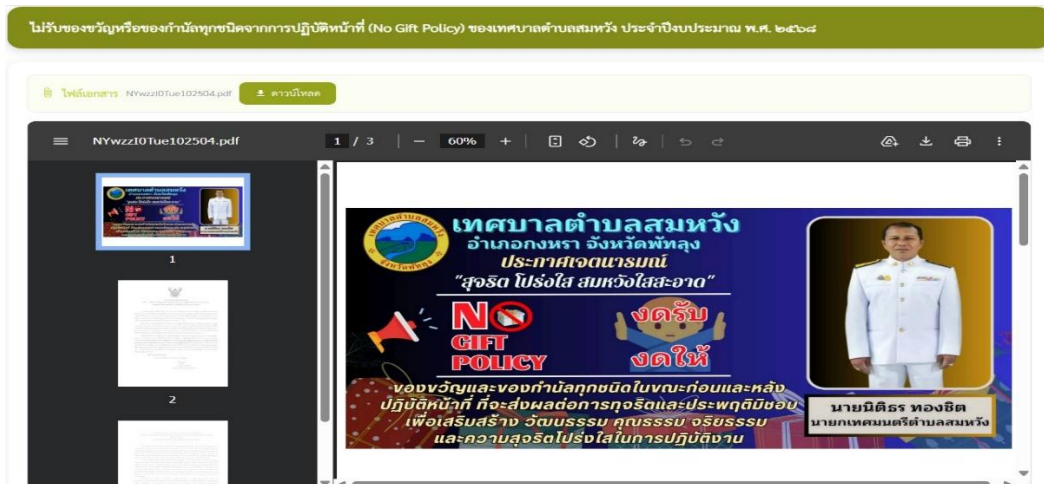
ไม่รับของขวัญหรือของกำนัลทุกชนิดจากการปฏิบัติหน้าที่ (No Gift Policy) ของเทศบาลตำบลสมหวัง ประจำปีงบประมาณ พ.ศ. ๒๕๖๘

ไฟล์เอกสาร NYwzzI0Tue102504.pdf ดาวน์โหลด

NYwzzI0Tue102504.pdf 1 / 3 — 60% +

1

2

เทศบาลตำบลสมหวัง
อำเภอกงหรา จังหวัดพัทลุง
ประกาศเจตนารมณ์
"สุจริต โปร่งใส สมหวังใสสะอาด"

NO GIFT POLICY

งดรับ
งดให้

ของขวัญและของกำนัลทุกชนิดในขณะก่อนและหลังปฏิบัติหน้าที่ ที่จะส่งผลต่อการทุจริตและประพฤติมิชอบ เพื่อเสริมสร้าง วัฒนธรรม คุณธรรม จริยธรรม และความสุจริตโปร่งใสในการปฏิบัติงาน

นายนิติธร ทองชิต
นายกเทศมนตรีตำบลสมหวัง